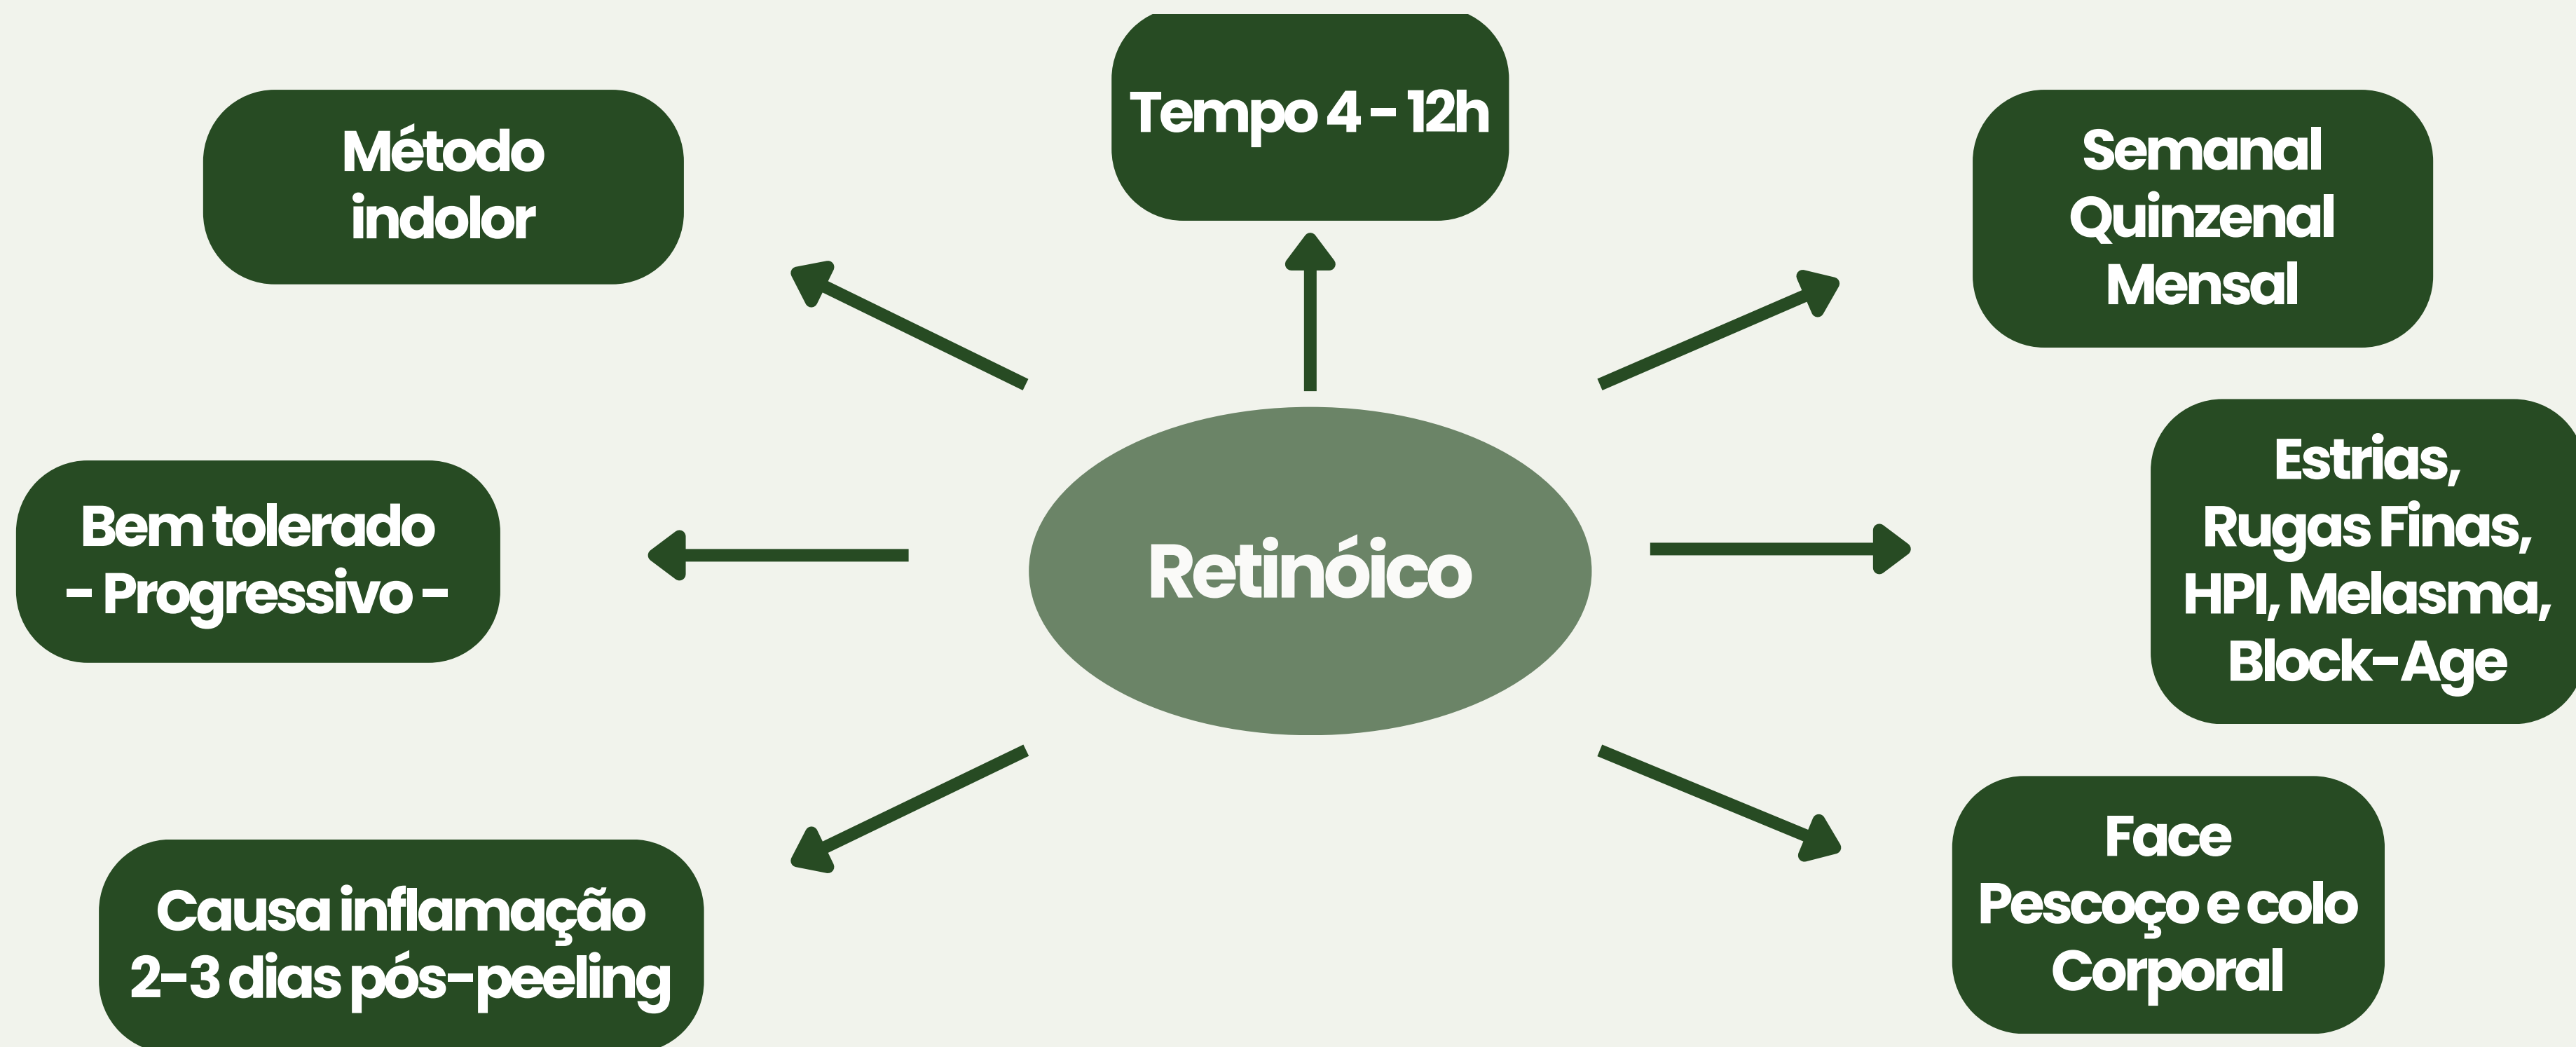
Retinóico

Tempo 4 - 12h

Método indolor

Semanal
Quinzenal
Mensal

Bem tolerado
- Progressivo -

Estrias,
Rugas Finas,
HPI, Melasma,
Block-Age

Causa inflamação
2-3 dias pós-peeling

Face
Pescoço e colo
Corporal